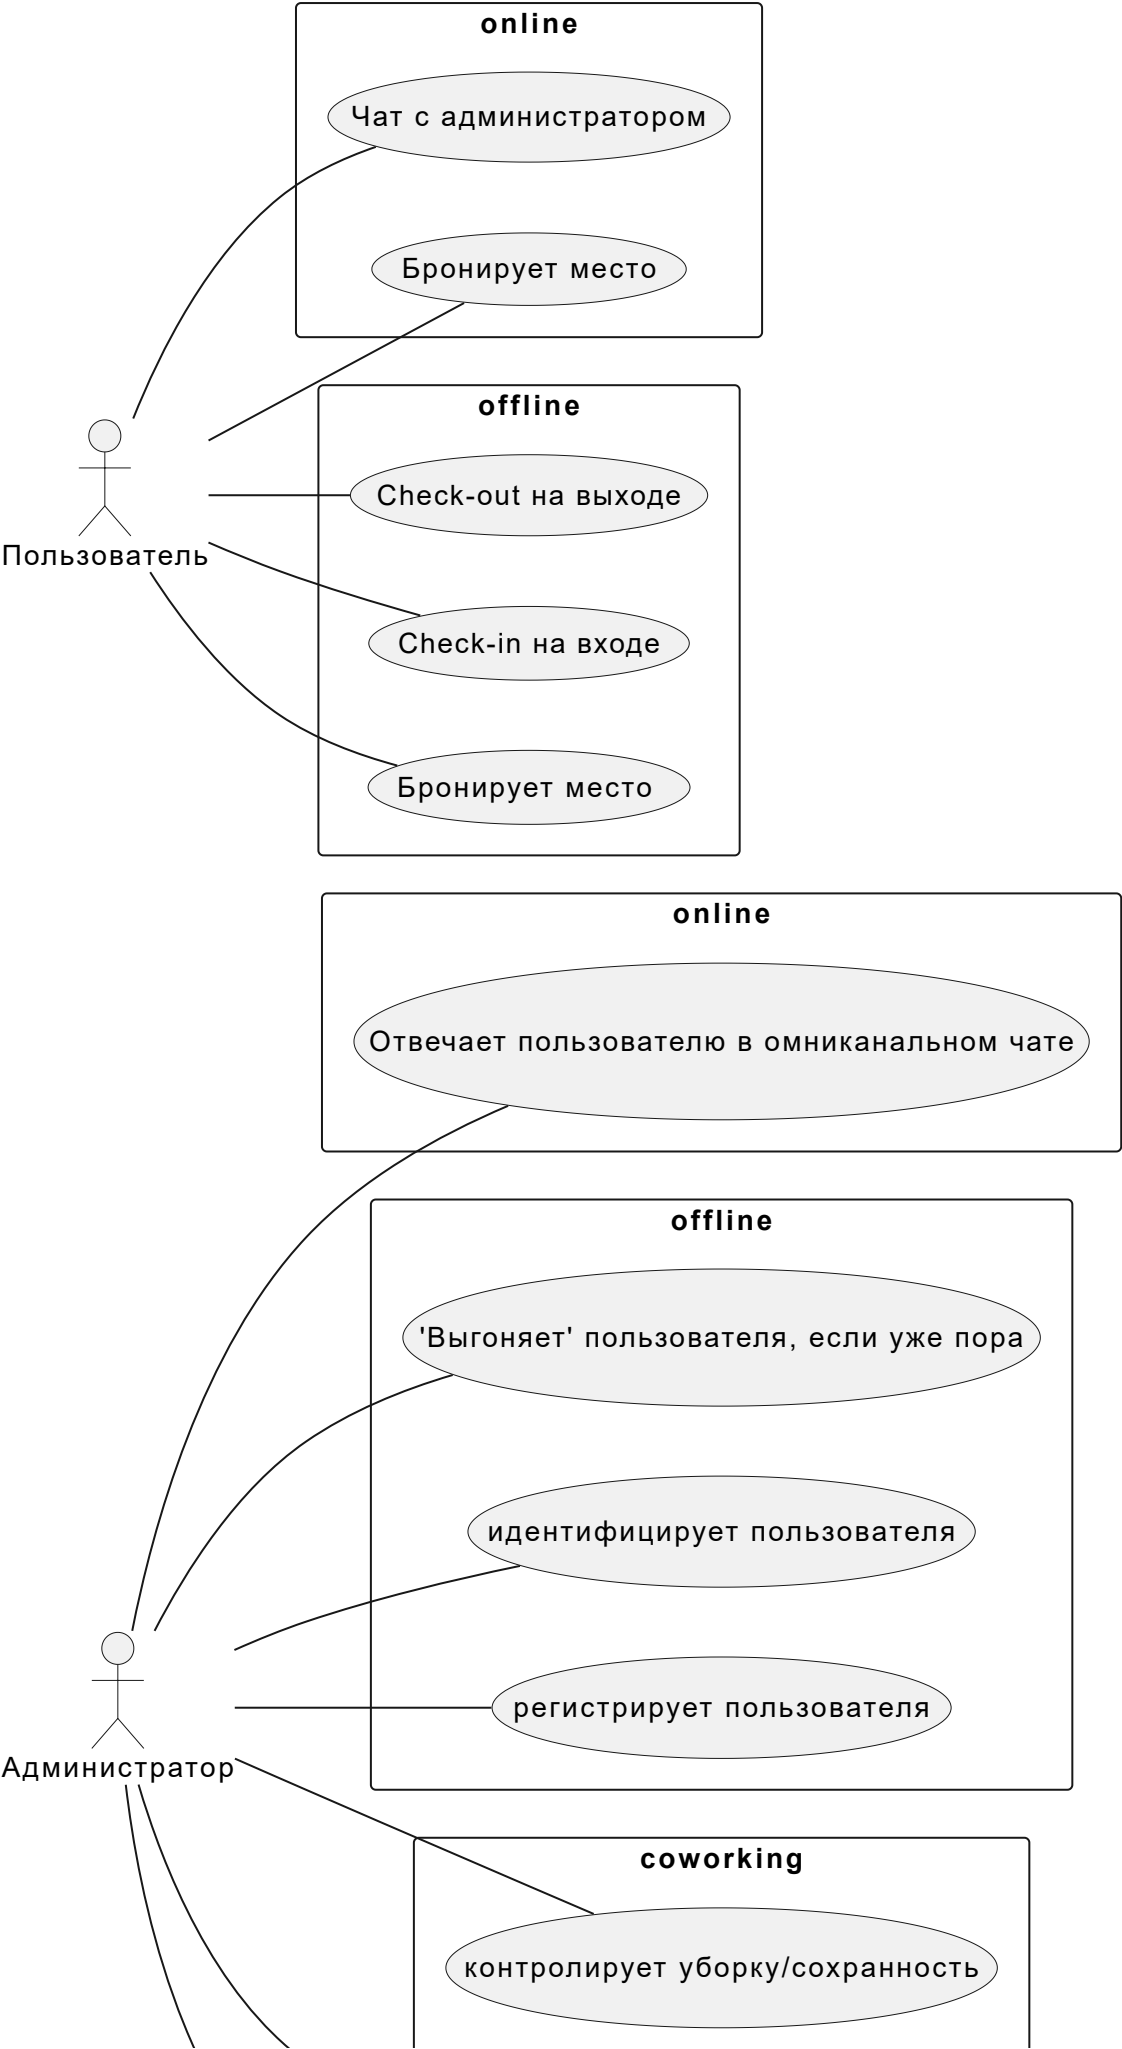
online

Чат с администратором

Бронирует место

offline

Check-out на выходе

Check-in на входе

Бронирует место

Пользователь

online

Отвечает пользователю в омниканальном чате

offline

'Выгоняет' пользователя, если уже пора

идентифицирует пользователя

регистрирует пользователя

Администратор

coworking

контролирует уборку/сохранность